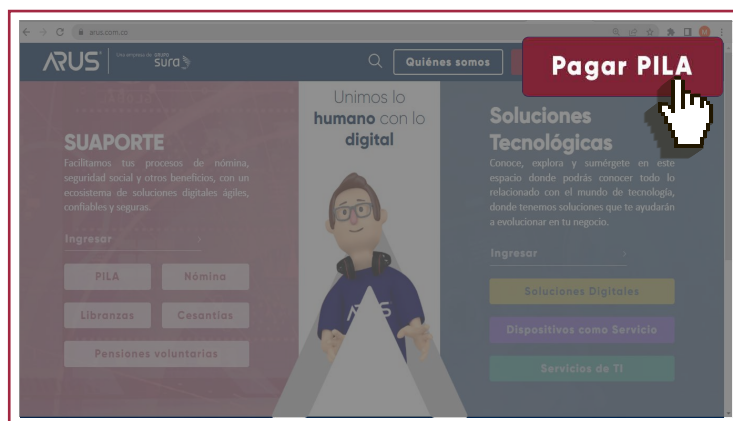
arus.com.co

ARUS Una empresa de Grupo sura

Quiénes somos

Pagar PILA

Unimos lo humano con lo digital

SUAPORTE

Facilitamos tus procesos de nómina, seguridad social y otros beneficios, con un ecosistema de soluciones digitales ágiles, confiables y seguras.

Ingresar

PILA

Nómina

Libranzas

Cesantías

Pensiones voluntarias

ARUS

Soluciones Tecnológicas

Conoce, explora y sumérgete en este espacio donde podrás conocer todo lo relacionado con el mundo de tecnología, donde tenemos soluciones que te ayudarán a evolucionar en tu negocio.

Ingresar

Soluciones Digitales

Dispositivos como Servicio

Servicios de TI